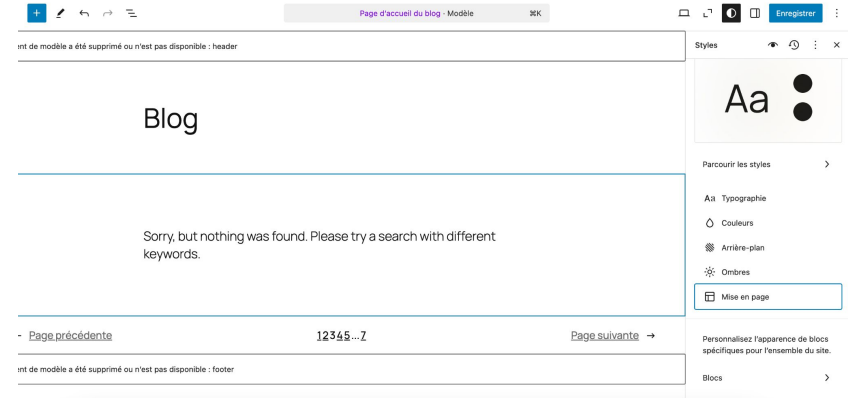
Page d'accueil du blog · Modèle ⌘K

Enregistrer

ent de modèle a été supprimé ou n'est pas disponible : header

Blog

Sorry, but nothing was found. Please try a search with different keywords.

← Page précédente 1 2 3 4 5 … 7 Page suivante →

ent de modèle a été supprimé ou n'est pas disponible : footer

Styles

Aa

Parcourir les styles

Aa Typographie

Couleurs

Arrière-plan

Ombres

Mise en page

Personnalisez l'apparence de blocs spécifiques pour l'ensemble du site.

Blocs